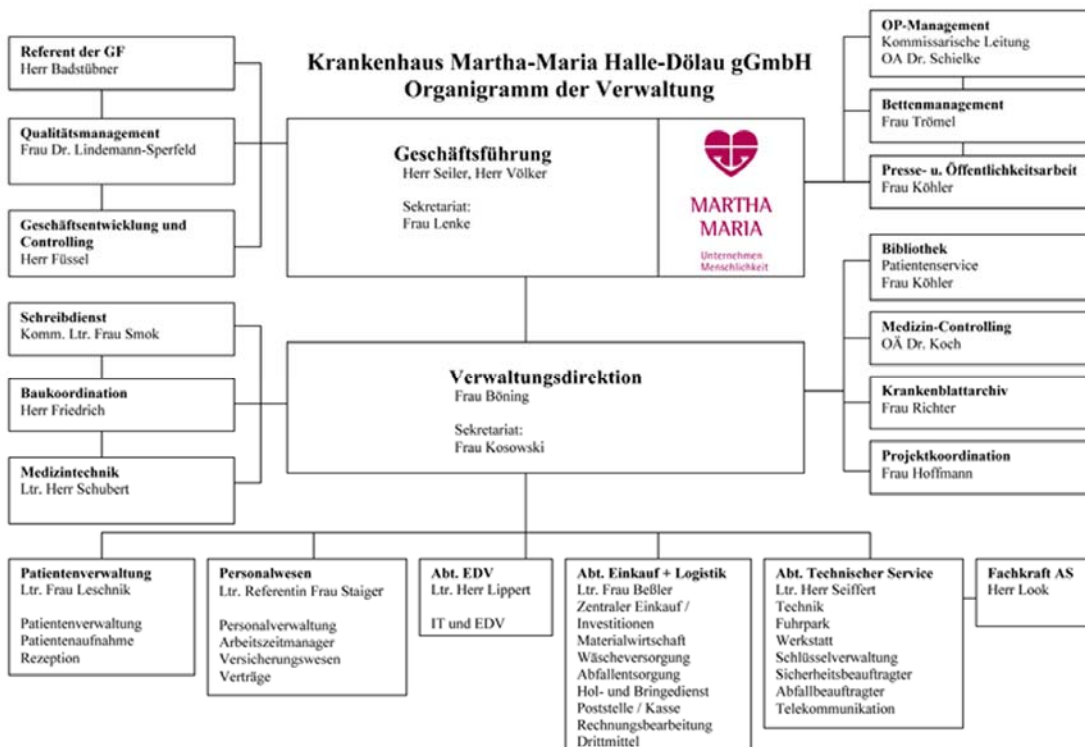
Krankenhaus Martha-Maria Halle-Dölau gGmbH
Organigramm der Verwaltung

Referent der GF
Herr Badstübner

Qualitätsmanagement
Frau Dr. Lindemann-Sperfeld

Geschäftsentwicklung und Controlling
Herr Füssel

Geschäftsführung
Herr Seiler, Herr Völker

Sekretariat:
Frau Lenke

MARTHA MARIA
Unternehmen Menschlichkeit

OP-Management
Kommissarische Leitung
OA Dr. Schielke

Bettenmanagement
Frau Trömel

Presse- u. Öffentlichkeitsarbeit
Frau Köhler

Schreibdienst
Komm. Ltr. Frau Smok

Baukoordination
Herr Friedrich

Medizintechnik
Ltr. Herr Schubert

Verwaltungsdirektion
Frau Böning

Sekretariat:
Frau Kosowski

Bibliothek
Patientenservice
Frau Köhler

Medizin-Controlling
OÄ Dr. Koch

Krankenblattarchiv
Frau Richter

Projektkoordination
Frau Hoffmann

Patientenverwaltung
Ltr. Frau Leschnik

Patientenverwaltung
Patientenaufnahme
Rezeption

Personalwesen
Ltr. Referentin Frau Staiger

Personalverwaltung
Arbeitszeitmanager
Versicherungswesen
Verträge

Abt. EDV
Ltr. Herr Lippert

IT und EDV

Abt. Einkauf + Logistik
Ltr. Frau Beßler
Zentraler Einkauf / Investitionen
Materialwirtschaft
Wäscheversorgung
Abfallentsorgung
Hol- und Bringedienst
Poststelle / Kasse
Rechnungsbearbeitung
Drittmittel

Abt. Technischer Service
Ltr. Herr Seiffert
Technik
Fuhrpark
Werkstatt
Schlüsselverwaltung
Sicherheitsbeauftragter
Abfallbeauftragter
Telekommunikation

Fachkraft AS
Herr Look